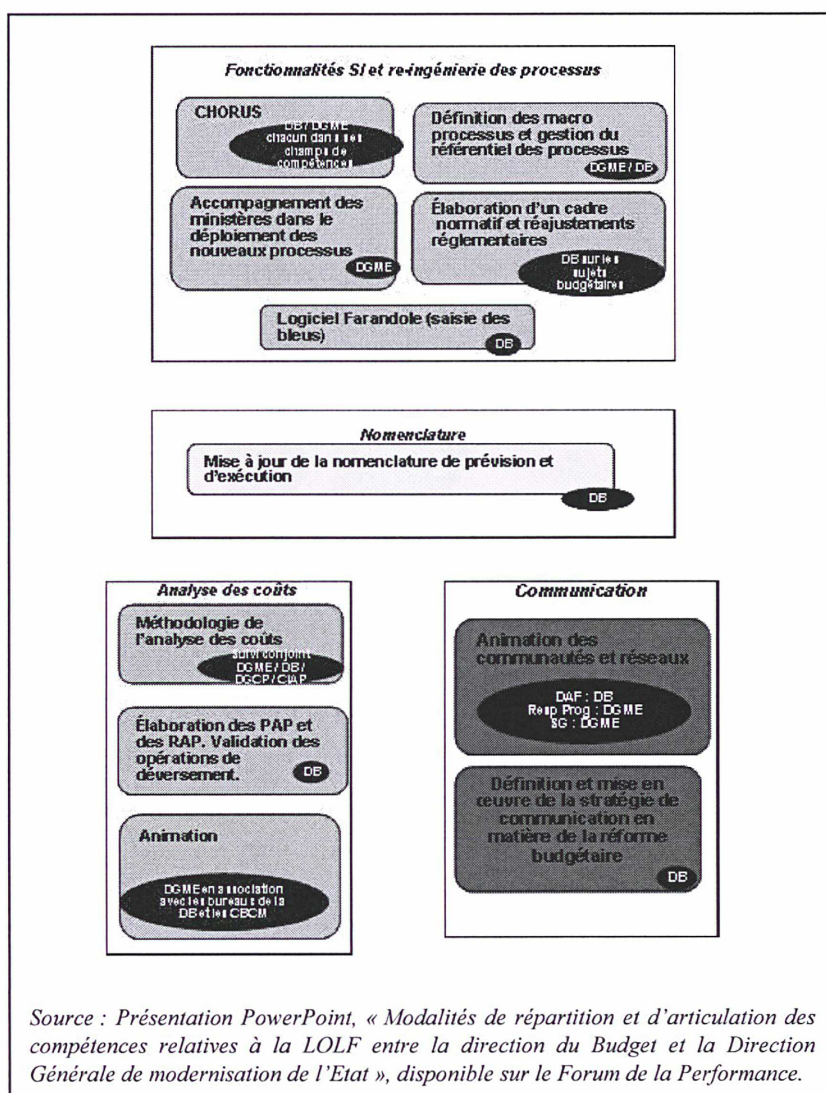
Fonctionnalités SI et re-ingénierie des processus

CHORUS

DB / DGME chacun dans son champ de compétence

Définition des macro processus et gestion du référentiel des processus

DGME / DB

Accompagnement des ministères dans le déploiement des nouveaux processus

DGME

Élaboration d'un cadre normatif et réajustements réglementaires

DB sur les sujets budgétaires

Logiciel Farandole (saisie des bleus)

DB

Nomenclature

Mise à jour de la nomenclature de prévision et d'exécution

DB

Analyse des coûts

Méthodologie de l'analyse des coûts

suivi conjoint DGME / DB / DGCP / CIAP

Élaboration des PAP et des RAP. Validation des opérations de déversement.

DB

Animation

DGME en association avec les bureaux de la DB et les CBCM

Communication

Animation des communautés et réseaux

DAF : DB
Resp Prog : DGME
SG : DGME

Définition et mise en œuvre de la stratégie de communication en matière de la réforme budgétaire

DB

Source : Présentation PowerPoint, « Modalités de répartition et d'articulation des compétences relatives à la LOLF entre la direction du Budget et la Direction Générale de modernisation de l'Etat », disponible sur le Forum de la Performance.